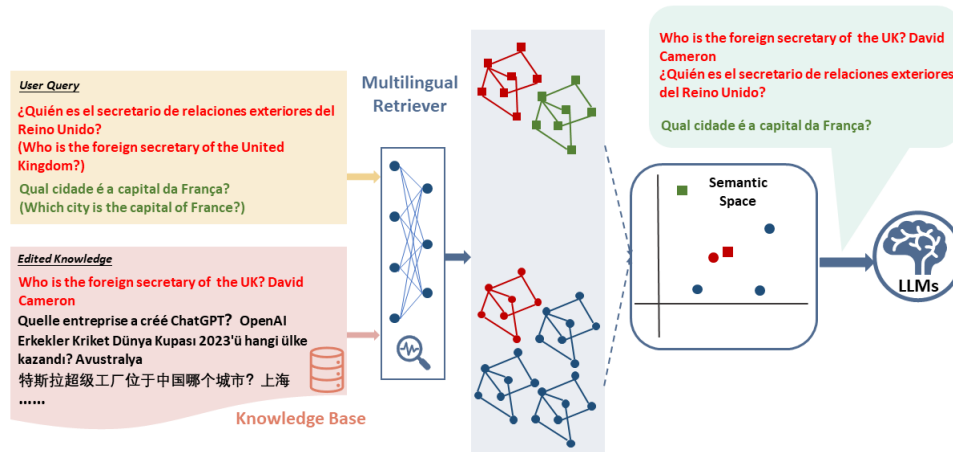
User Query

¿Quién es el secretario de relaciones exteriores del Reino Unido?
(Who is the foreign secretary of the United Kingdom?)

Qual cidade é a capital da França?
(Which city is the capital of France?)

Edited Knowledge

Who is the foreign secretary of the UK? David Cameron
Quelle entreprise a créé ChatGPT？ OpenAI
Erkekler Kriket Dünya Kupası 2023'ü hangi ülke kazandı? Avustralya
特斯拉超级工厂位于中国哪个城市？上海
......

Knowledge Base

Multilingual Retriever

Semantic Space

Who is the foreign secretary of the UK? David Cameron
¿Quién es el secretario de relaciones exteriores del Reino Unido?

Qual cidade é a capital da França?

LLMs